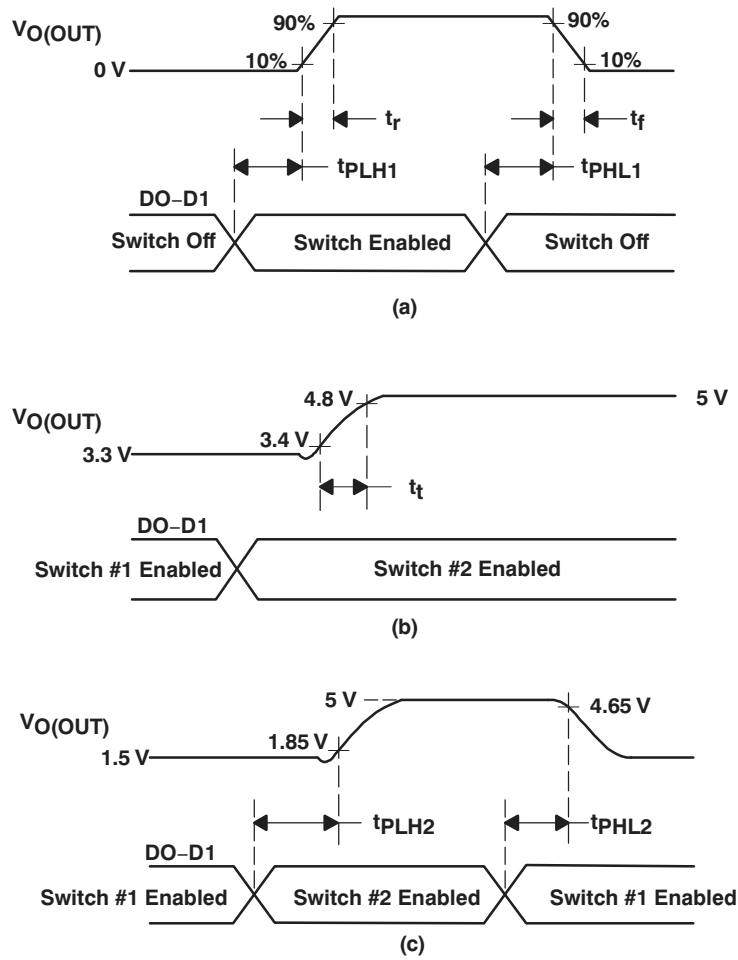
$V_{O(OUT)}$

90%

90%

0 V

10%

10%

$t_r$

$t_f$

$t_{PLH1}$

$t_{PHL1}$

DO−D1

Switch Off

Switch Enabled

Switch Off

(a)

$V_{O(OUT)}$

4.8 V

5 V

3.4 V

3.3 V

$t_t$

DO−D1

Switch #1 Enabled

Switch #2 Enabled

(b)

$V_{O(OUT)}$

5 V

4.65 V

1.85 V

1.5 V

$t_{PLH2}$

$t_{PHL2}$

DO−D1

Switch #1 Enabled

Switch #2 Enabled

Switch #1 Enabled

(c)